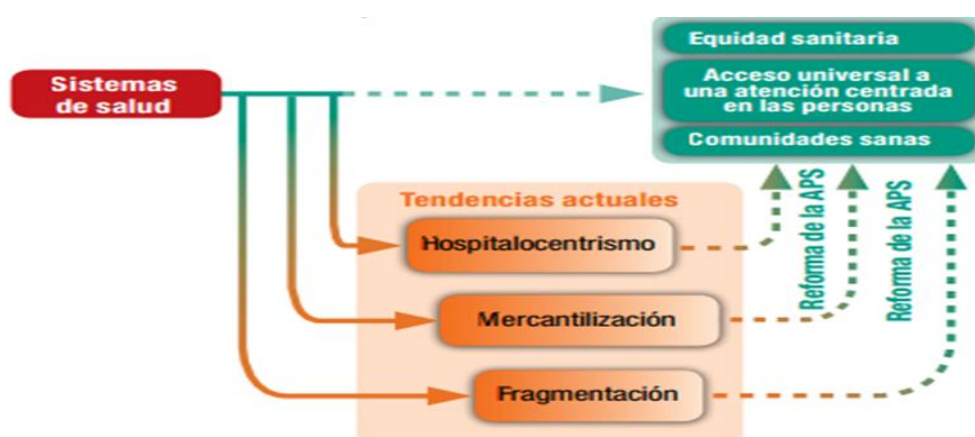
Sistemas de salud

Equidad sanitaria

Acceso universal a una atención centrada en las personas

Comunidades sanas

Tendencias actuales

Hospitalocentrismo

Mercantilización

Fragmentación

Reforma de la APS

Reforma de la APS